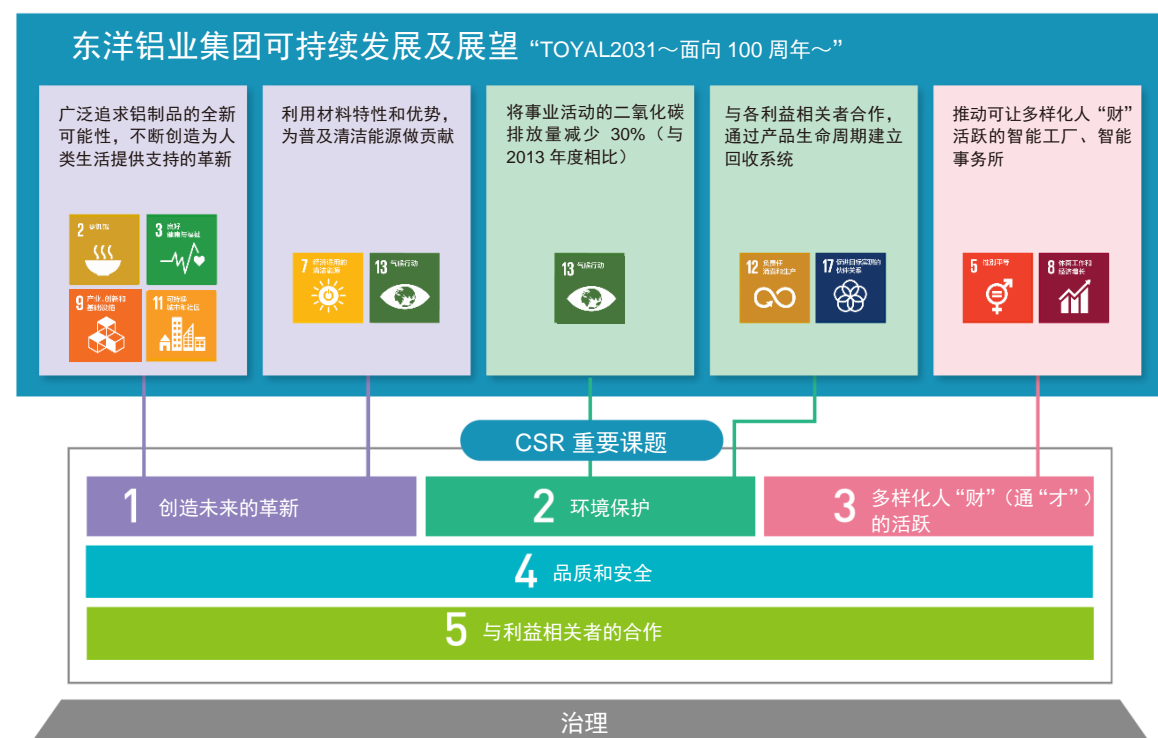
东洋铝业集团可持续发展及展望 “TOYAL2031～面向 100 周年～”

广泛追求铝制品的全新可能性，不断创造为人类生活提供支持的革新

2 零饥饿
3 良好健康与福祉
9 产业、创新和基础设施
11 可持续城市和社区

利用材料特性和优势，为普及清洁能源做贡献

7 经济适用的清洁能源
13 气候行动

将事业活动的二氧化碳排放量减少 30%（与 2013 年度相比）

13 气候行动

与各利益相关者合作，通过产品生命周期建立回收系统

12 负责任消费和生产
17 促进目标实现的伙伴关系

推动可让多样化人“财”活跃的智能工厂、智能事务所

5 性别平等
8 体面工作和经济增长

CSR 重要课题

1 创造未来的革新

2 环境保护

3 多样化人“财”（通“才”）的活跃

4 品质和安全

5 与利益相关者的合作

治理